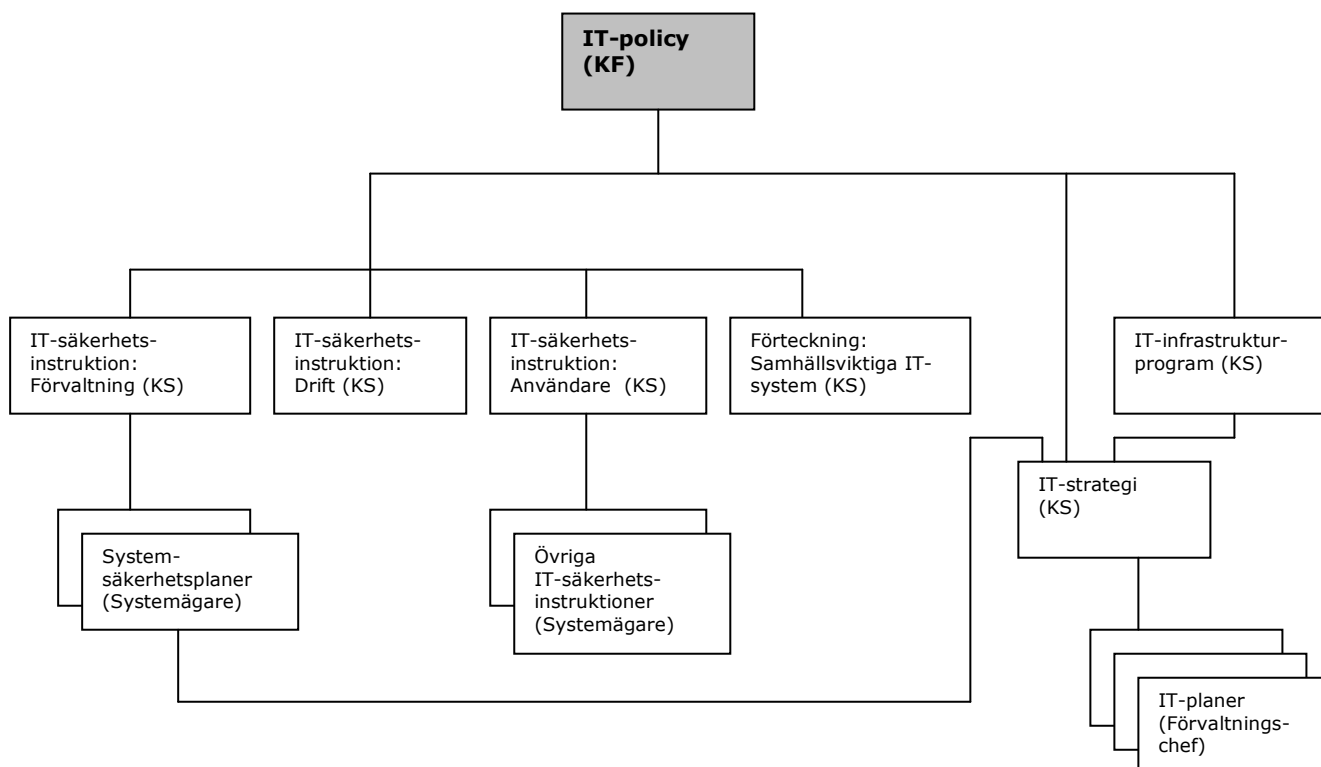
IT-policy (KF)

IT-säkerhetsinstruktion: Förvaltning (KS)

IT-säkerhetsinstruktion: Drift (KS)

IT-säkerhetsinstruktion: Användare (KS)

Förteckning: Samhällsviktiga IT-system (KS)

IT-infrastrukturprogram (KS)

IT-strategi (KS)

Systemsäkerhetsplaner (Systemägare)

Övriga IT-säkerhetsinstruktioner (Systemägare)

IT-planer (Förvaltningschef)